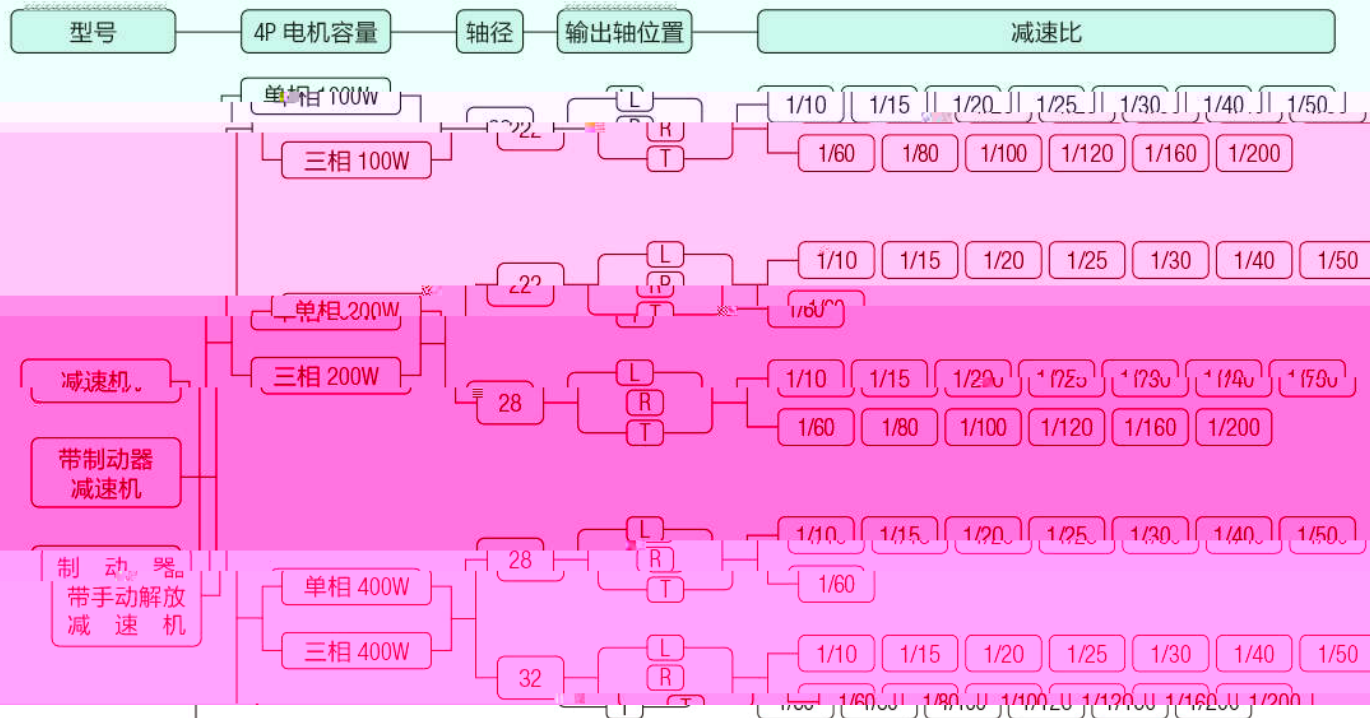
型号
4P 电机容量
轴径
输出轴位置
减速比

单相 100W
三相 100W
22
L
R
T
1/10
1/15
1/20
1/25
1/30
1/40
1/50
1/60
1/80
1/100
1/120
1/160
1/200

单相 200W
三相 200W
22
L
R
T
1/10
1/15
1/20
1/25
1/30
1/40
1/50
1/60

28
L
R
T
1/10
1/15
1/20
1/25
1/30
1/40
1/50
1/60
1/80
1/100
1/120
1/160
1/200

减速机
带制动器减速机
制动器带手动解放减速机

单相 400W
三相 400W
28
L
R
T
1/10
1/15
1/20
1/25
1/30
1/40
1/50
1/60

32
L
R
T
1/10
1/15
1/20
1/25
1/30
1/40
1/50
1/60
1/80
1/100
1/120
1/160
1/200